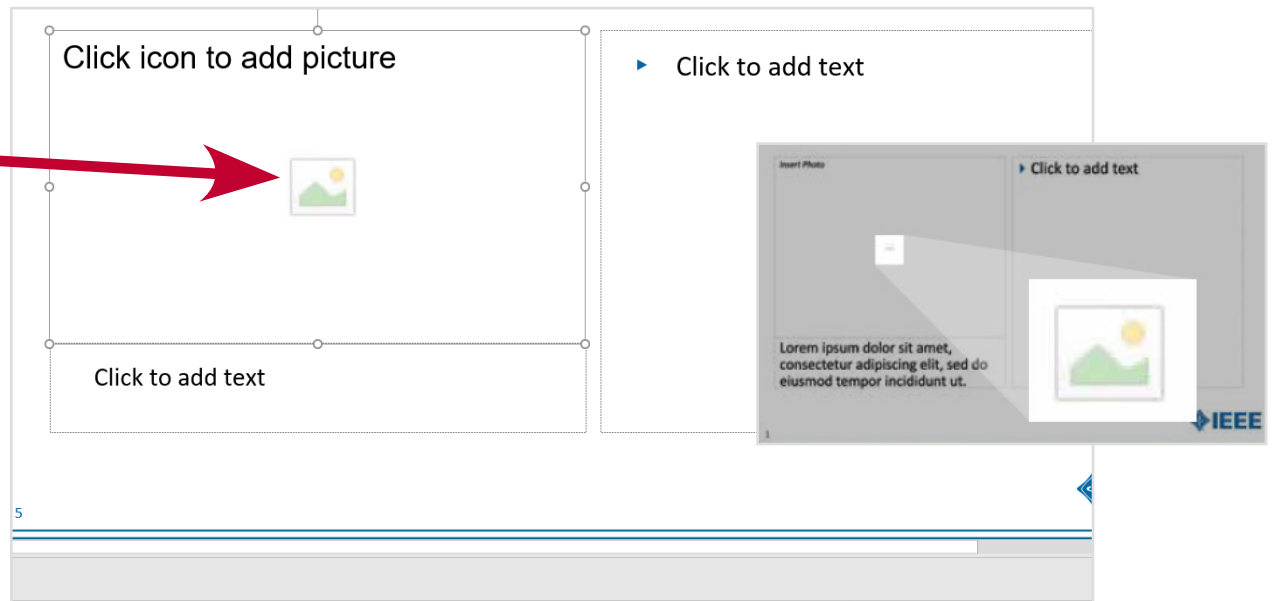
Click icon to add picture

Click to add text

Click to add text

5

Insert Photo

Click to add text

Lorem ipsum dolor sit amet, consectetur adipiscing elit, sed do eiusmod tempor incididunt ut.

1

IEEE